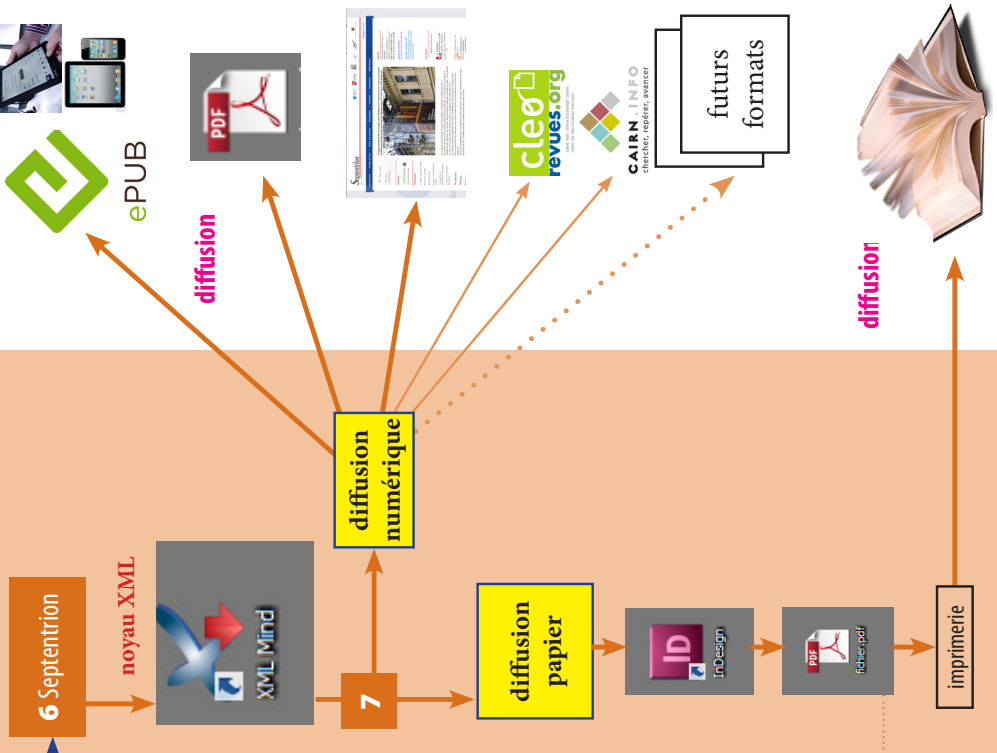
ePUB

PDF

diffusion

cleo
revues.org

CAIRN.INFO
chercher, repérer, avancer

futurs formats

diffusion

6 Septentrion

noyau XML

XML Mind

7

diffusion numérique

diffusion papier

ID
InDesign

PDF
fichier.pdf

imprimerie